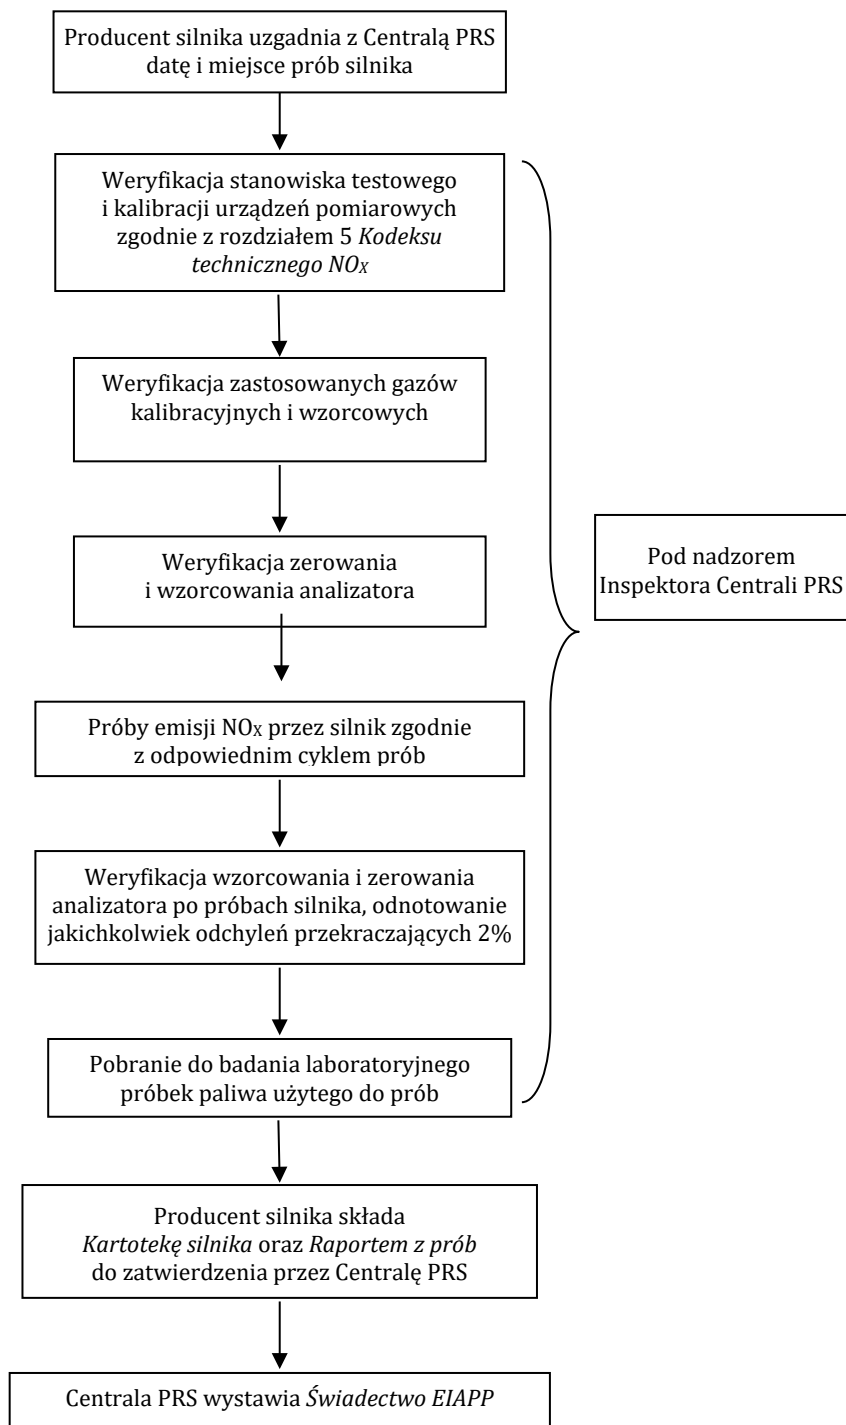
Producent silnika uzgadnia z Centralą PRS datę i miejsce prób silnika

Weryfikacja stanowiska testowego i kalibracji urządzeń pomiarowych zgodnie z rozdziałem 5 *Kodeksu technicznego NO$_X$*

Weryfikacja zastosowanych gazów kalibracyjnych i wzorcowych

Weryfikacja zerowania i wzorcowania analizatora

Próby emisji NO$_X$ przez silnik zgodnie z odpowiednim cyklem prób

Weryfikacja wzorcowania i zerowania analizatora po próbach silnika, odnotowanie jakichkolwiek odchyleń przekraczających 2%

Pobranie do badania laboratoryjnego próbek paliwa użytego do prób

Pod nadzorem Inspektora Centrali PRS

Producent silnika składa *Kartotekę silnika* oraz *Raportem z prób* do zatwierdzenia przez Centralę PRS

Centrala PRS wystawia *Świadectwo EIAPP*